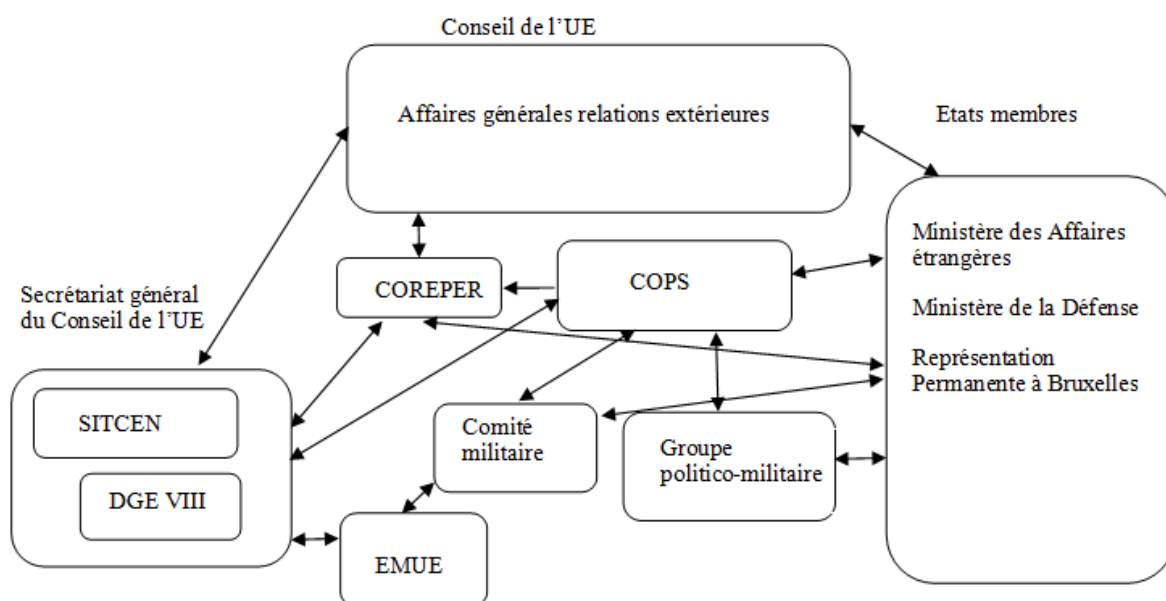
Conseil de l'UE

Affaires générales relations extérieures

Etats membres

Ministère des Affaires étrangères

Ministère de la Défense

Représentation Permanente à Bruxelles

Secrétariat général du Conseil de l'UE

COREPER

COPS

SITCEN

DGE VIII

Comité militaire

Groupe politico-militaire

EMUE